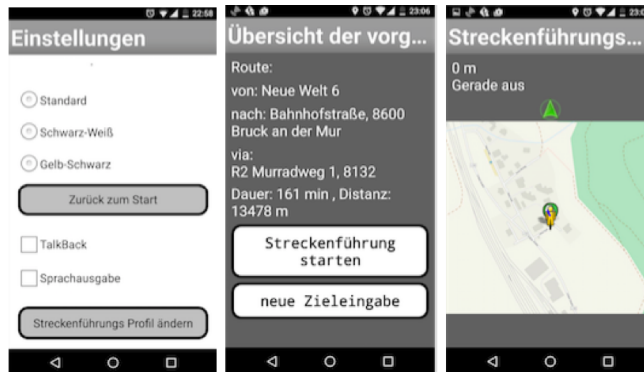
22:58

Einstellungen

Standard

Schwarz-Weiß

Gelb-Schwarz

Zurück zum Start

TalkBack

Sprachausgabe

Streckenführungs Profil ändern

23:06

Übersicht der vorg...

Route:

von: Neue Welt 6

nach: Bahnhofstraße, 8600 Bruck an der Mur

via:
R2 Murradweg 1, 8132

Dauer: 161 min , Distanz: 13478 m

Streckenführung starten

neue Zieleingabe

23:0

Streckenführungs...

0 m
Gerade aus